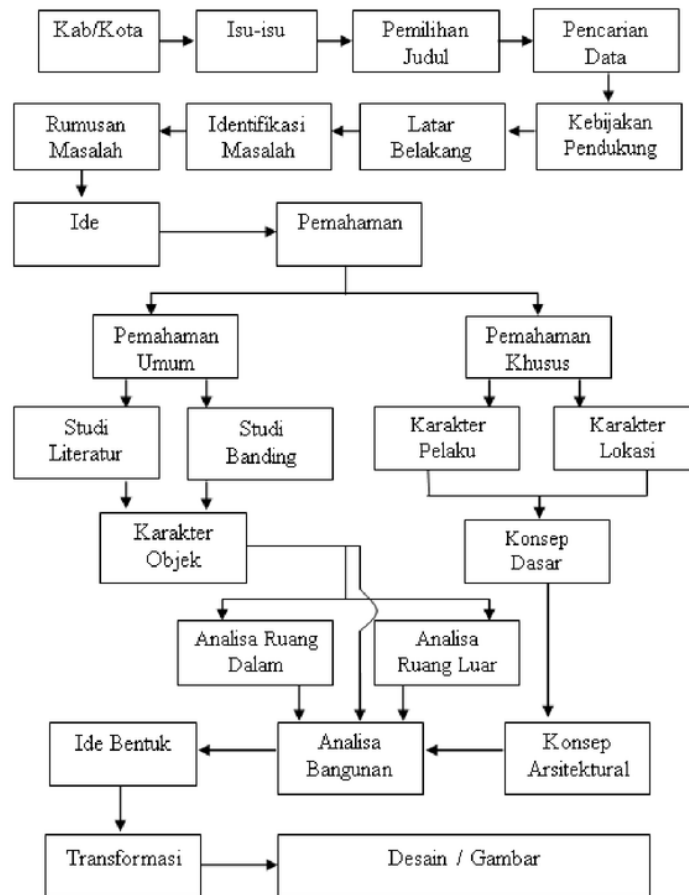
Kab/Kota

Isu-isu

Pemilihan Judul

Pencarian Data

Kebijakan Pendukung

Latar Belakang

Identifikasi Masalah

Rumusan Masalah

Ide

Pemahaman

Pemahaman Umum

Pemahaman Khusus

Studi Literatur

Studi Banding

Karakter Pelaku

Karakter Lokasi

Karakter Objek

Konsep Dasar

Analisa Ruang Dalam

Analisa Ruang Luar

Ide Bentuk

Analisa Bangunan

Konsep Arsitektural

Transformasi

Desain / Gambar